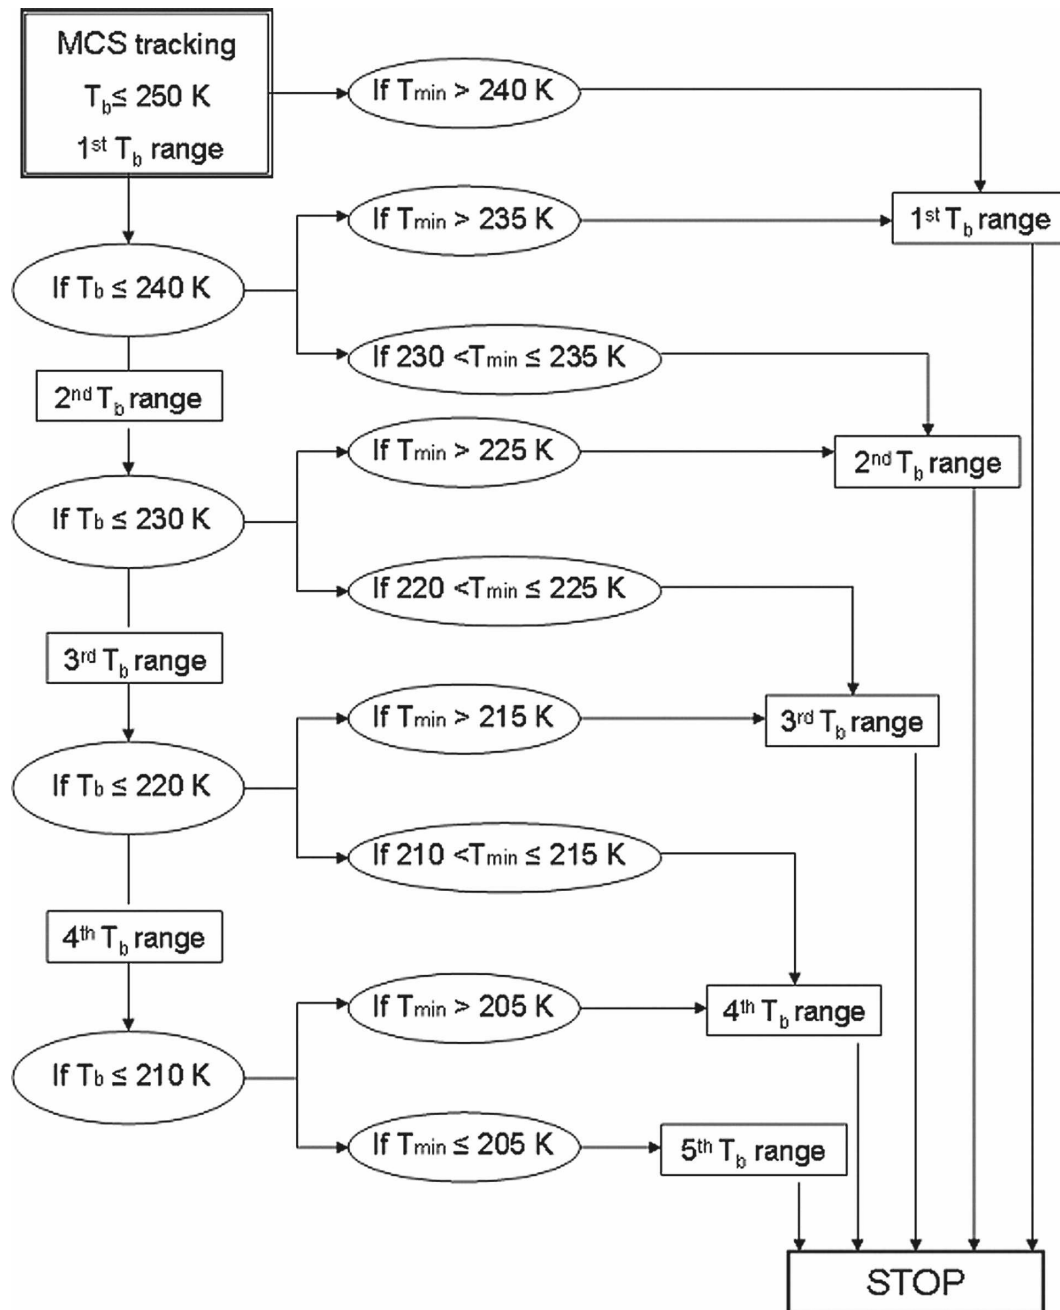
MCS tracking
$T_b \leq 250$ K
$1^{st}$ $T_b$ range

If $T_{min} > 240$ K

$1^{st}$ $T_b$ range

If $T_b \leq 240$ K

If $T_{min} > 235$ K

If $230 < T_{min} \leq 235$ K

$2^{nd}$ $T_b$ range

If $T_{min} > 225$ K

$2^{nd}$ $T_b$ range

If $T_b \leq 230$ K

If $220 < T_{min} \leq 225$ K

$3^{rd}$ $T_b$ range

If $T_{min} > 215$ K

$3^{rd}$ $T_b$ range

If $T_b \leq 220$ K

If $210 < T_{min} \leq 215$ K

$4^{th}$ $T_b$ range

If $T_{min} > 205$ K

$4^{th}$ $T_b$ range

If $T_b \leq 210$ K

If $T_{min} \leq 205$ K

$5^{th}$ $T_b$ range

STOP